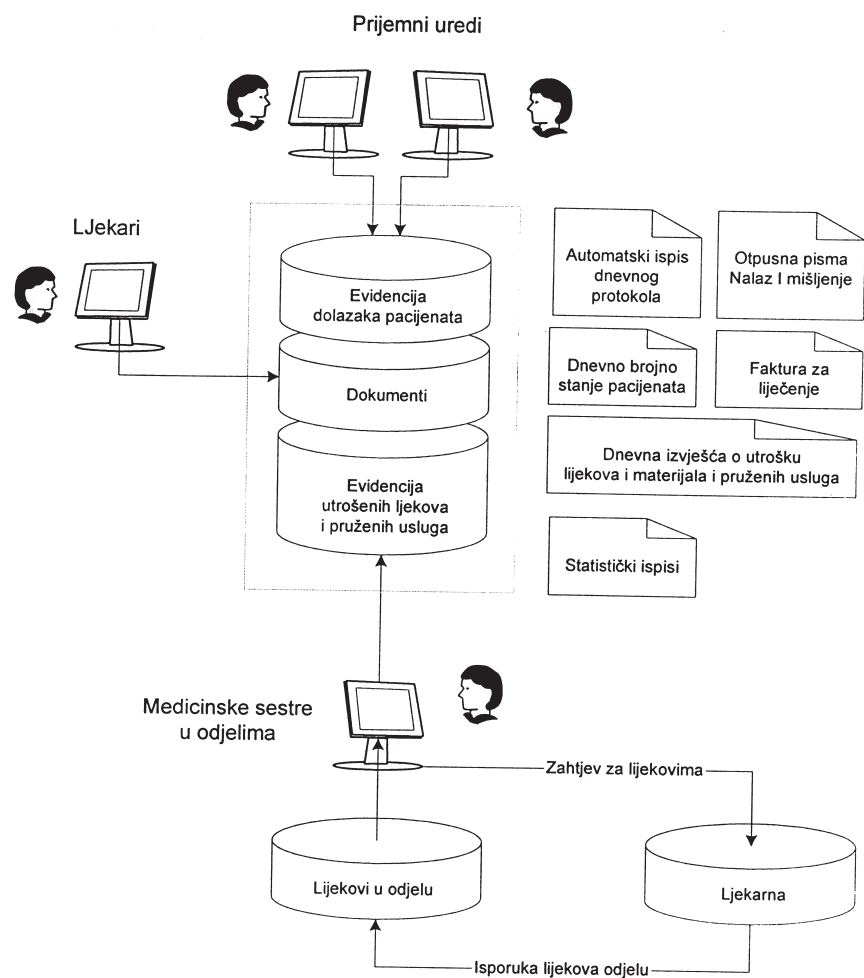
Prijemni uredi

LJekari

Evidencija dolazaka pacijenata

Dokumenti

Evidencija utrošenih ljekova i pruženih usluga

Automatski ispis dnevnog protokola

Otpusna pisma Nalaz I mišljenje

Dnevno brojno stanje pacijenata

Faktura za liječenje

Dnevna izvješća o utrošku lijekova i materijala i pruženih usluga

Statistički ispisi

Medicinske sestre u odjelima

Zahtjev za lijekovima

Lijekovi u odjelu

Ljekarna

Isporuka lijekova odjelu